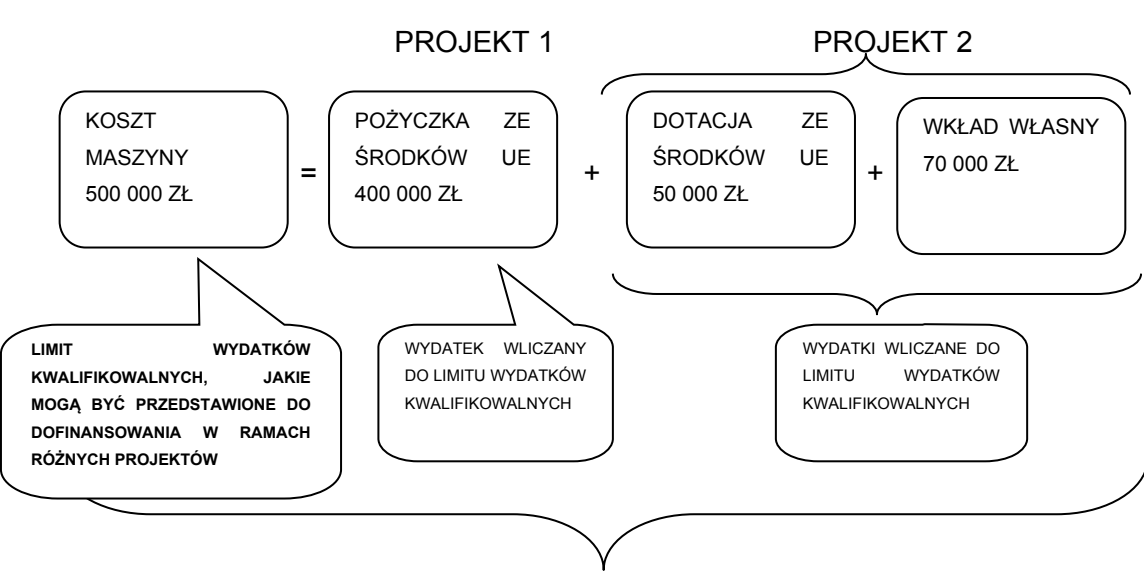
PROJEKT 1

PROJEKT 2

KOSZT MASZYNY 500 000 ZŁ

=

POŻYCZKA ZE ŚRODKÓW UE 400 000 ZŁ

+

DOTACJA ZE ŚRODKÓW UE 50 000 ZŁ

+

WKŁAD WŁASNY 70 000 ZŁ

LIMIT WYDATKÓW KWALIFIKOWALNYCH, JAKIE MOGĄ BYĆ PRZEDSTAWIONE DO DOFINANSOWANIA W RAMACH RÓŻNYCH PROJEKTÓW

WYDATEK WLICZANY DO LIMITU WYDATKÓW KWALIFIKOWALNYCH

WYDATKI WLICZANE DO LIMITU WYDATKÓW KWALIFIKOWALNYCH